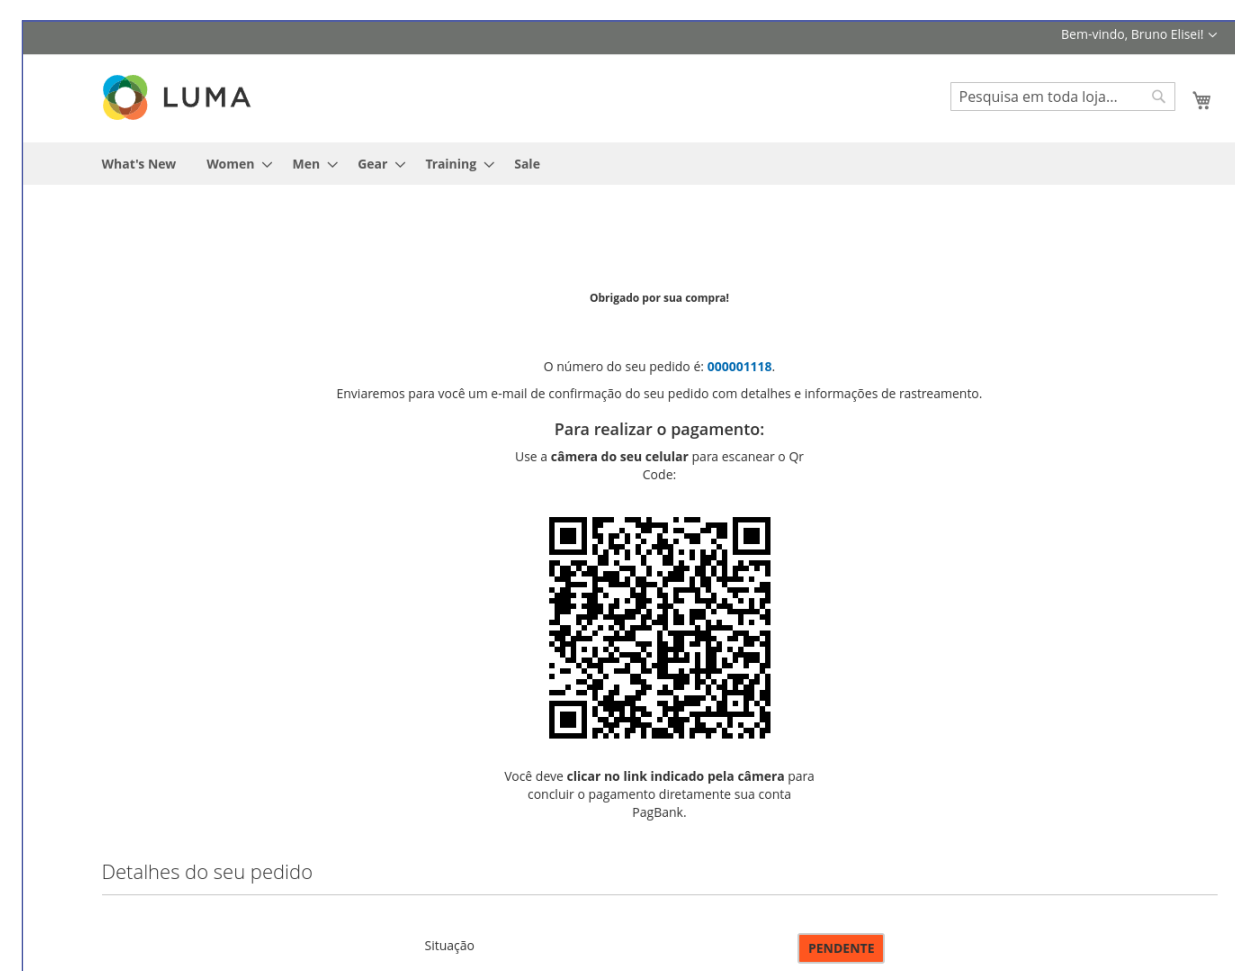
Bem-vindo, Bruno Elisei!

LUMA

Pesquisa em toda loja...

What's New Women Men Gear Training Sale

Obrigado por sua compra!

O número do seu pedido é: 000001118.

Enviaremos para você um e-mail de confirmação do seu pedido com detalhes e informações de rastreamento.

Para realizar o pagamento:

Use a câmera do seu celular para escanear o Qr Code:

Você deve clicar no link indicado pela câmera para concluir o pagamento diretamente sua conta PagBank.

Detalhes do seu pedido

Situação

PENDENTE